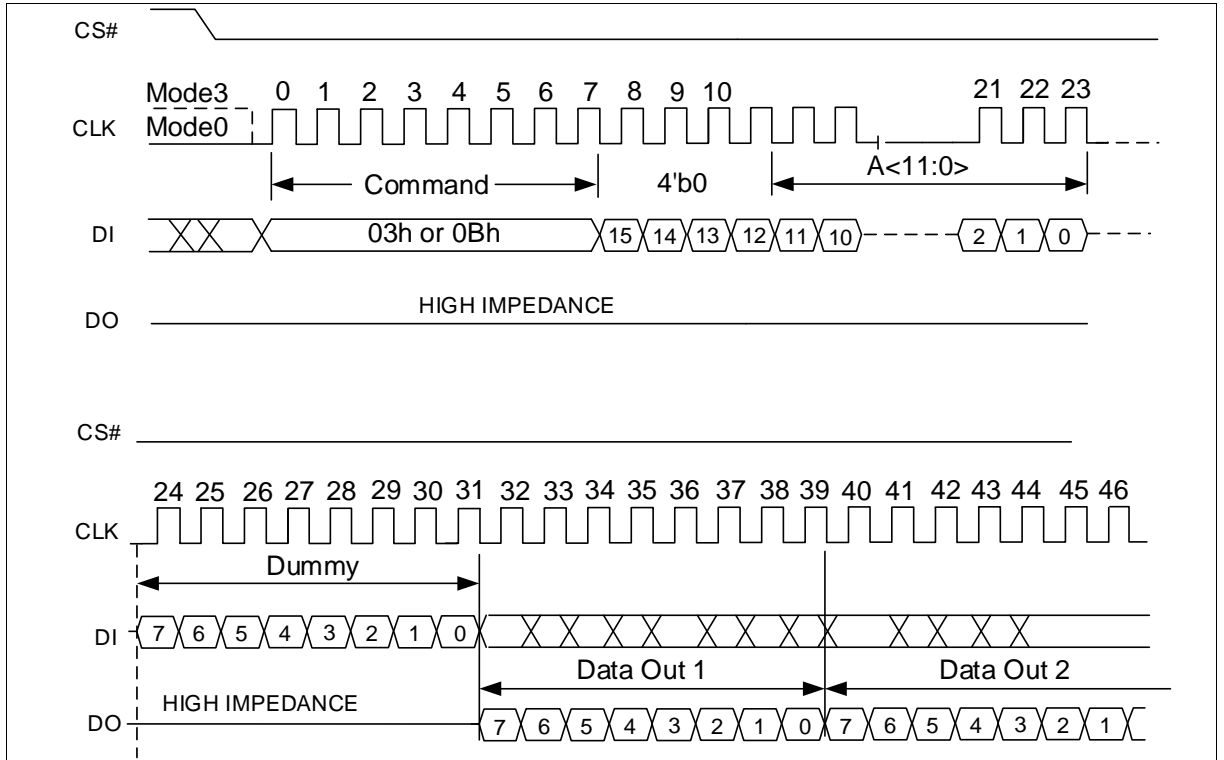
CS#

Mode3
Mode0
CLK
0 1 2 3 4 5 6 7 8 9 10 21 22 23

Command
4'b0
A<11:0>

DI
03h or 0Bh
15 14 13 12 11 10 2 1 0

DO
HIGH IMPEDANCE

CS#

24 25 26 27 28 29 30 31 32 33 34 35 36 37 38 39 40 41 42 43 44 45 46
CLK

Dummy

DI
7 6 5 4 3 2 1 0

Data Out 1
Data Out 2

HIGH IMPEDANCE
DO
7 6 5 4 3 2 1 0 7 6 5 4 3 2 1